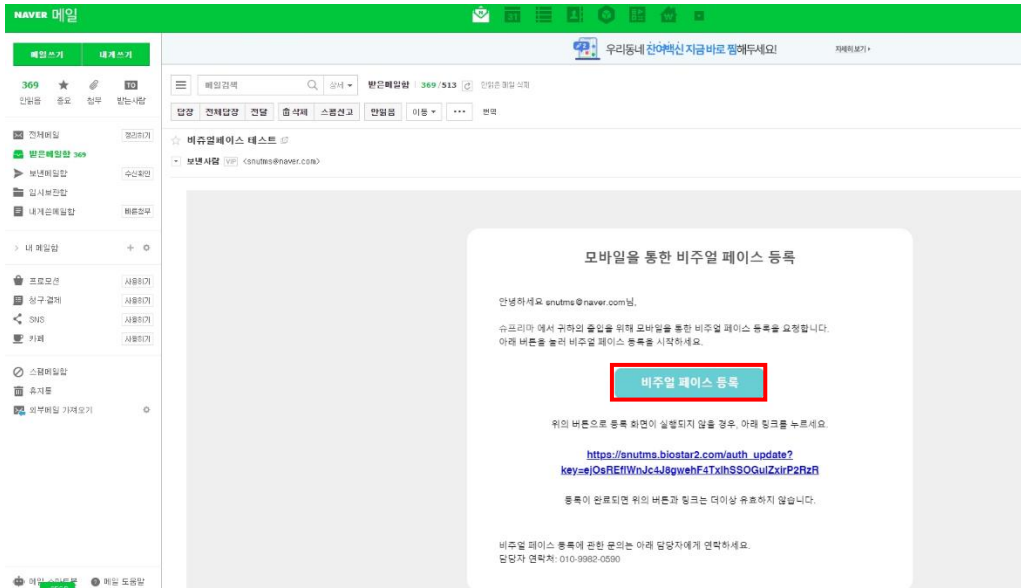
NAVER 메일

메일쓰기 내게쓰기

369 안읽음 중요 첨부 TO 받는사람

전체메일 모두읽기
받은메일함 369
보낸메일함 수신확인
임시보관함
내게쓴메일함 비우기

내 메일함

프로모션 사용하기
청구·결제 사용하기
SNS 사용하기
카페 사용하기

스팸메일함
휴지통
외부메일 가져오기

메일 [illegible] 메일 도움말

우리동네 잔여백신 지금바로 찜해두세요! 자세히보기

메일검색 상세 받은메일함 369/513 안읽은 메일 삭제

답장 전체답장 전달 삭제 스팸신고 안읽음 이동 ••• 번역

비쥬얼페이스 테스트

보낸사람 VIP <snutms@naver.com>

모바일을 통한 비주얼 페이스 등록

안녕하세요 snutms@naver.com님,

슈프리마 에서 귀하의 출입을 위해 모바일을 통한 비주얼 페이스 등록을 요청합니다. 아래 버튼을 눌러 비주얼 페이스 등록을 시작하세요.

비주얼 페이스 등록

위의 버튼으로 등록 화면이 실행되지 않을 경우, 아래 링크를 누르세요.

https://snutms.biostar2.com/auth_update?key=ejOsREflWnJc4J8gwehF4TxlhSSOGulZxirP2RzR

등록이 완료되면 위의 버튼과 링크는 더이상 유효하지 않습니다.

비주얼 페이스 등록에 관한 문의는 아래 담당자에게 연락하세요.
담당자 연락처: 010-9982-0590